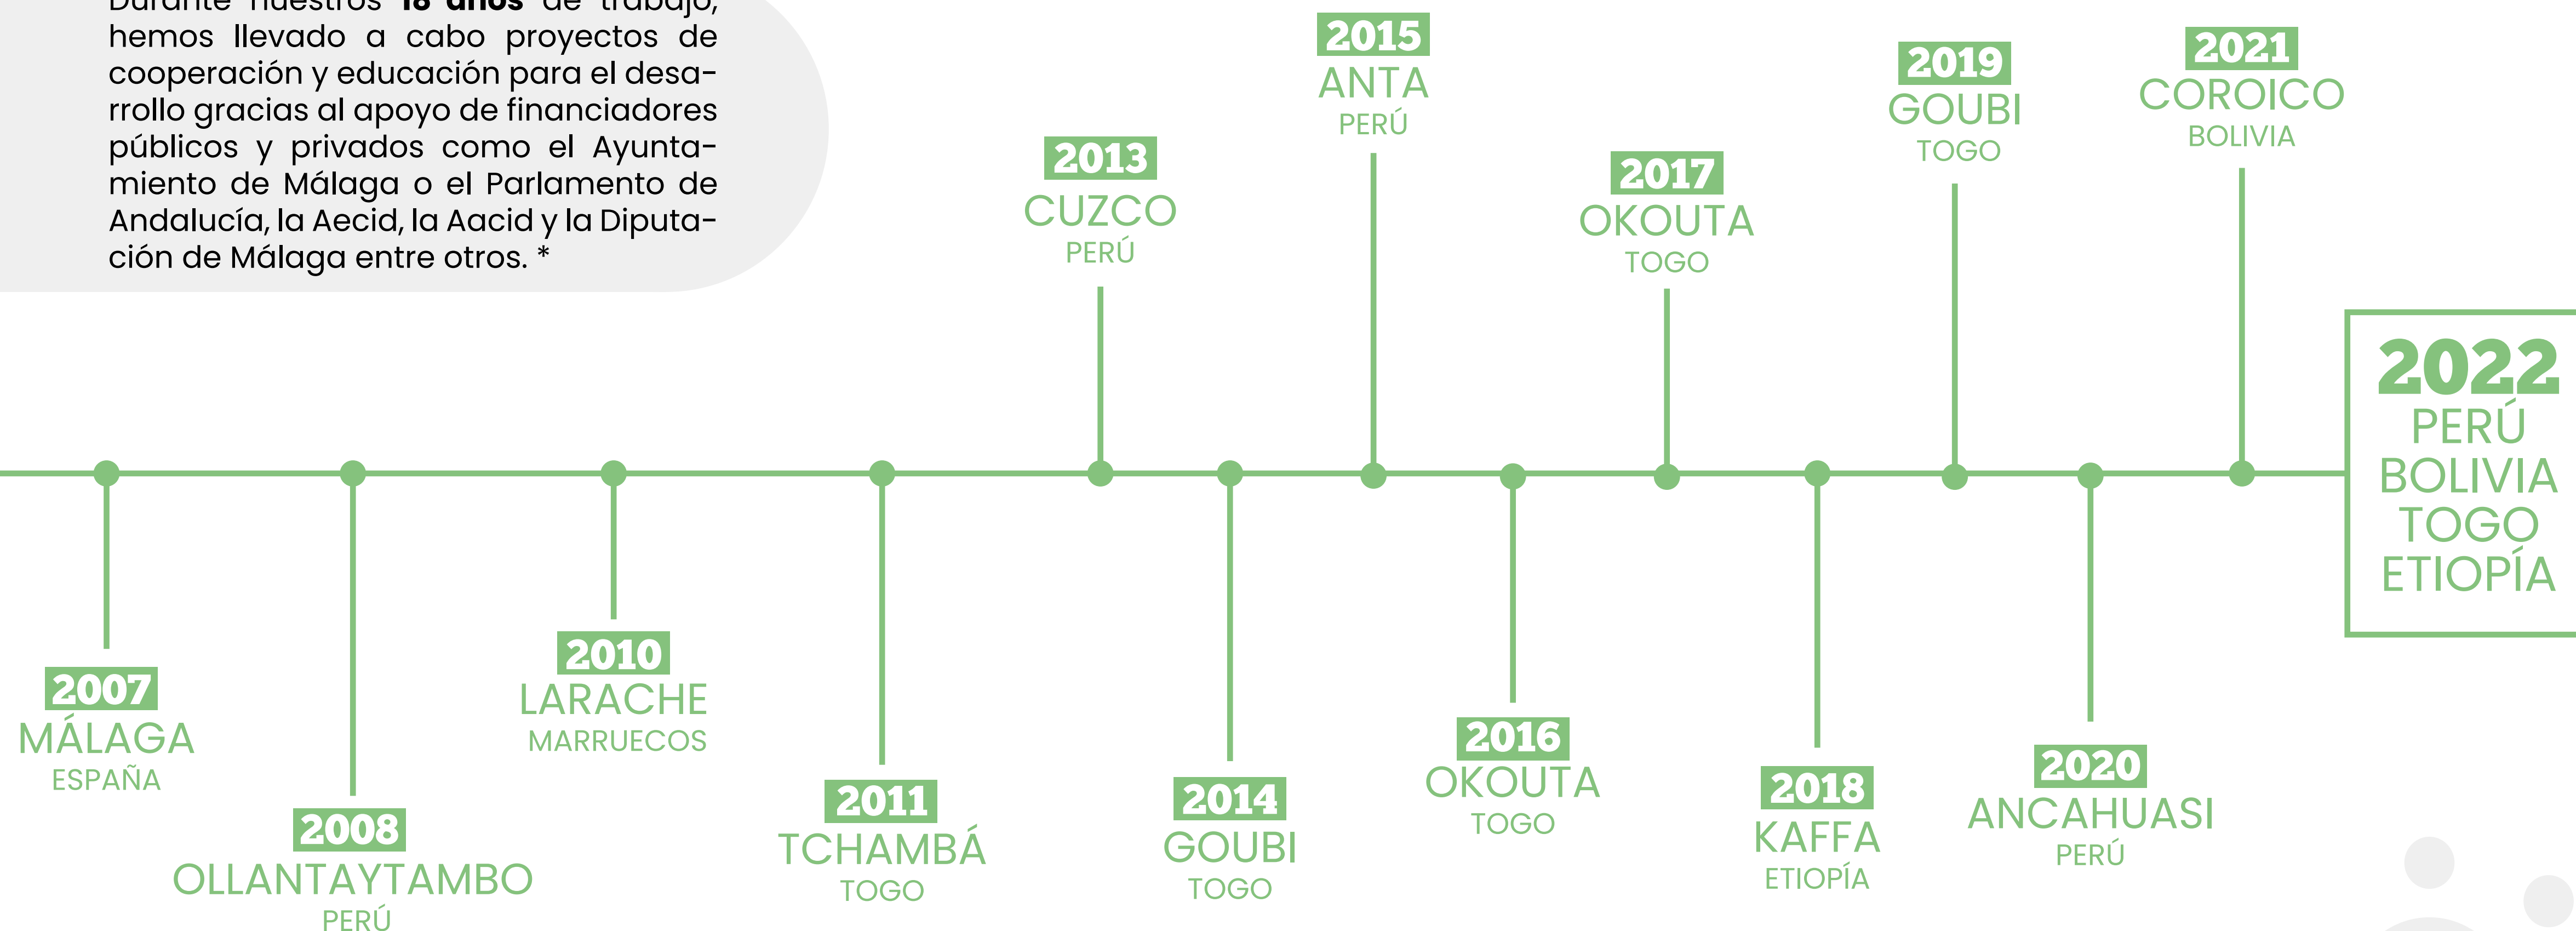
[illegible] nuestros 15 años de trabajo, hemos llevado a cabo proyectos de cooperación y educación para el desarrollo gracias al apoyo de financiadores públicos y privados como el Ayuntamiento de Málaga o el Parlamento de Andalucía, la Aecid, la Aacid y la Diputación de Málaga entre otros. *

2015
ANTA
PERÚ

2013
CUZCO
PERÚ

2017
OKOUTA
TOGO

2019
GOUBI
TOGO

2021
COROICO
BOLIVIA

2022
PERÚ
BOLIVIA
TOGO
ETIOPÍA

2007
MÁLAGA
ESPAÑA

2008
OLLANTAYTAMBO
PERÚ

2010
LARACHE
MARRUECOS

2011
TCHAMBÁ
TOGO

2014
GOUBI
TOGO

2016
OKOUTA
TOGO

2018
KAFFA
ETIOPÍA

2020
ANCAHUASI
PERÚ